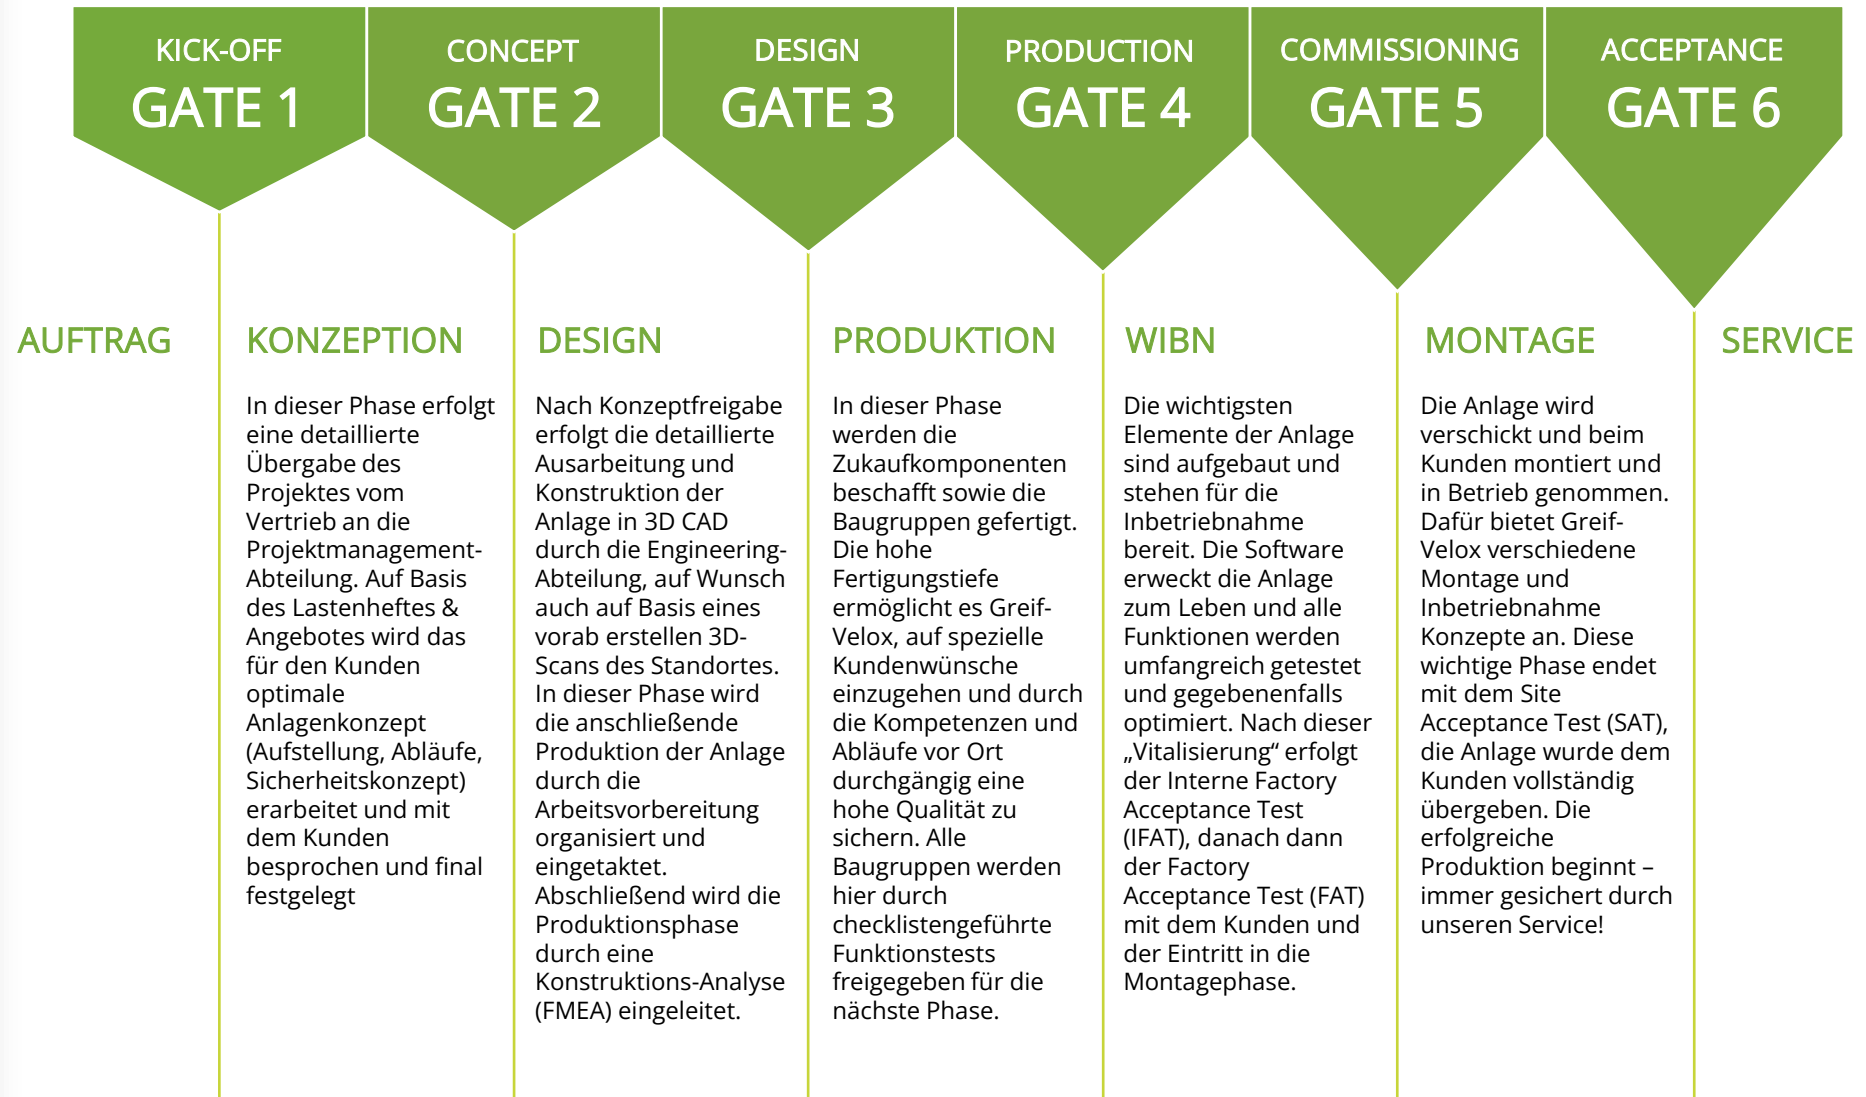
KICK-OFF
GATE 1

CONCEPT
GATE 2

DESIGN
GATE 3

PRODUCTION
GATE 4

COMMISSIONING
GATE 5

ACCEPTANCE
GATE 6

AUFTRAG

KONZEPTION

In dieser Phase erfolgt eine detaillierte Übergabe des Projektes vom Vertrieb an die Projektmanagement-Abteilung. Auf Basis des Lastenheftes & Angebotes wird das für den Kunden optimale Anlagenkonzept (Aufstellung, Abläufe, Sicherheitskonzept) erarbeitet und mit dem Kunden besprochen und final festgelegt

DESIGN

Nach Konzeptfreigabe erfolgt die detaillierte Ausarbeitung und Konstruktion der Anlage in 3D CAD durch die Engineering-Abteilung, auf Wunsch auch auf Basis eines vorab erstellen 3D-Scans des Standortes. In dieser Phase wird die anschließende Produktion der Anlage durch die Arbeitsvorbereitung organisiert und eingetaktet. Abschließend wird die Produktionsphase durch eine Konstruktions-Analyse (FMEA) eingeleitet.

PRODUKTION

In dieser Phase werden die Zukaufkomponenten beschafft sowie die Baugruppen gefertigt. Die hohe Fertigungstiefe ermöglicht es Greif-Velox, auf spezielle Kundenwünsche einzugehen und durch die Kompetenzen und Abläufe vor Ort durchgängig eine hohe Qualität zu sichern. Alle Baugruppen werden hier durch checklistengeführte Funktionstests freigegeben für die nächste Phase.

WIBN

Die wichtigsten Elemente der Anlage sind aufgebaut und stehen für die Inbetriebnahme bereit. Die Software erweckt die Anlage zum Leben und alle Funktionen werden umfangreich getestet und gegebenenfalls optimiert. Nach dieser „Vitalisierung“ erfolgt der Interne Factory Acceptance Test (IFAT), danach dann der Factory Acceptance Test (FAT) mit dem Kunden und der Eintritt in die Montagephase.

MONTAGE

Die Anlage wird verschickt und beim Kunden montiert und in Betrieb genommen. Dafür bietet Greif-Velox verschiedene Montage und Inbetriebnahme Konzepte an. Diese wichtige Phase endet mit dem Site Acceptance Test (SAT), die Anlage wurde dem Kunden vollständig übergeben. Die erfolgreiche Produktion beginnt – immer gesichert durch unseren Service!

SERVICE